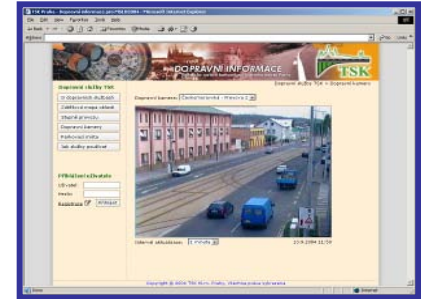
TSK Praha - Dopravní informace pro PRAHU - Microsoft Internet Explorer

File Edit View Favorites Tools Help

DOPRAVNÍ INFORMACE

TSK

Dopravní služby TSK > Dopravní kamery

Dopravní služby TSK

O dopravních službách

Doprava kamery

Parkovací místa

Jak služby používat

Přihlášení uživatele

Uživatel

Heslo

Registrace

Přihlásit

Dopravní kamery: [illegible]

Interval aktualizace: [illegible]

Copyright © 2004 TSK hl.m. Prahy. Všechna práva vyhrazena.

Done

Internet